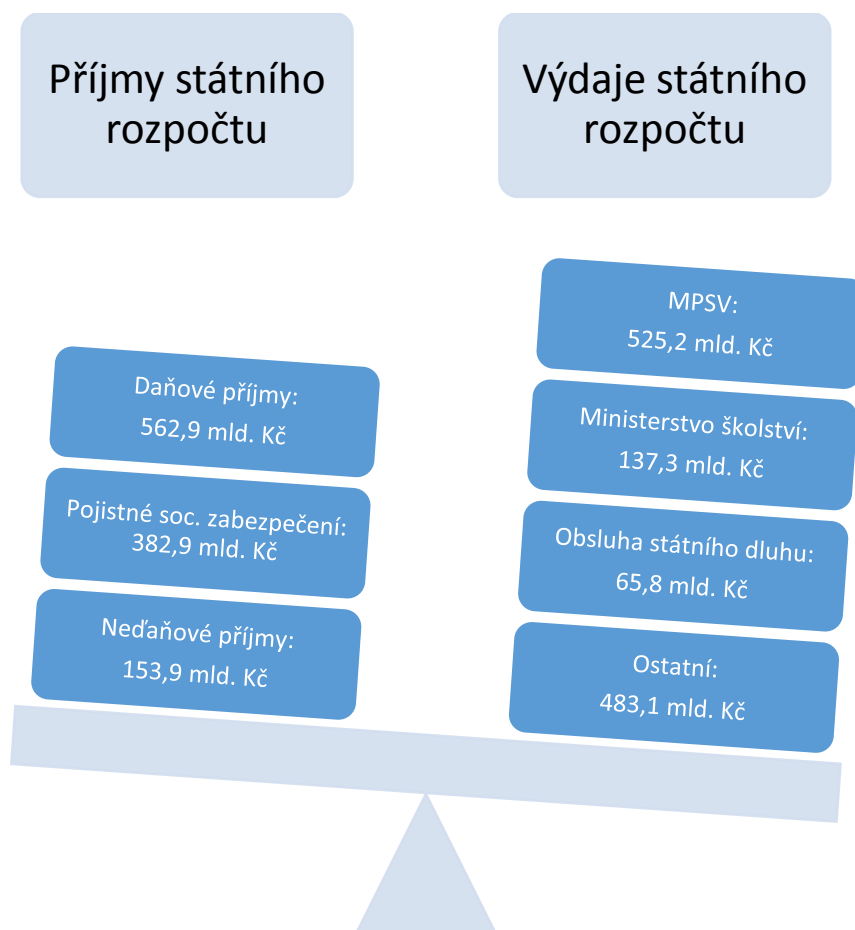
Příjmy státního rozpočtu

Výdaje státního rozpočtu

MPSV:
525,2 mld. Kč

Daňové příjmy:
562,9 mld. Kč

Ministerstvo školství:
137,3 mld. Kč

Pojistné soc. zabezpečení:
382,9 mld. Kč

Obsluha státního dluhu:
65,8 mld. Kč

Neďaňové příjmy:
153,9 mld. Kč

Ostatní:
483,1 mld. Kč